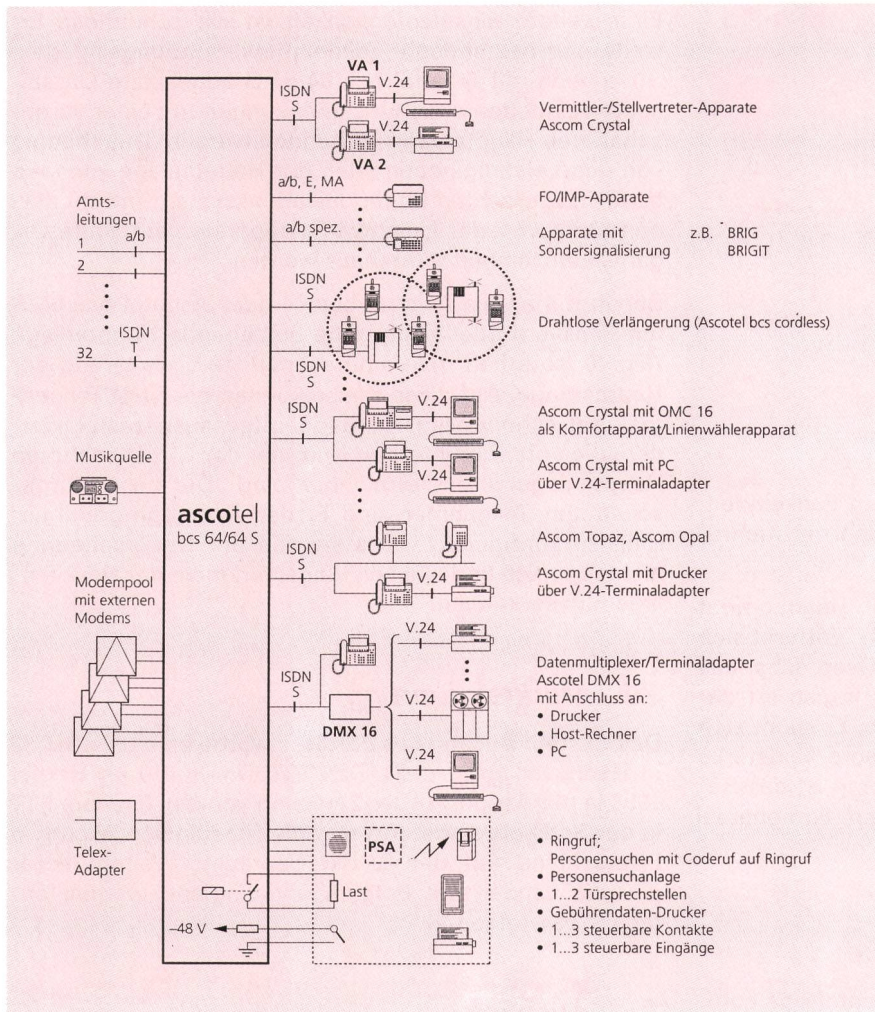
Amtsleitungen
1 a/b
2
ISDN T
32

Musikquelle

Modempool mit externen Modems

Telex-Adapter

–48 V

ascotel
bcs 64/64 S

ISDN S
VA 1
V.24
V.24
VA 2

Vermittler-/Stellvertreter-Apparate
Ascom Crystal

a/b, E, MA
FO/IMP-Apparate

a/b spez.
Apparate mit Sondersignalisierung z.B. BRIG BRIGIT

ISDN S
ISDN S
Drahtlose Verlängerung (Ascotel bcs cordless)

ISDN S
V.24
Ascom Crystal mit OMC 16
als Komfortapparat/Linienwählerapparat

V.24
Ascom Crystal mit PC
über V.24-Terminaladapter

Ascom Topaz, Ascom Opal

ISDN S
V.24
Ascom Crystal mit Drucker
über V.24-Terminaladapter

ISDN S
DMX 16
V.24
V.24
V.24
Datenmultiplexer/Terminaladapter
Ascotel DMX 16
mit Anschluss an:
• Drucker
• Host-Rechner
• PC

PSA
Last

• Ringruf;
Personensuchen mit Coderuf auf Ringruf
• Personensuchanlage
• 1...2 Türsprechstellen
• Gebührendaten-Drucker
• 1...3 steuerbare Kontakte
• 1...3 steuerbare Eingänge